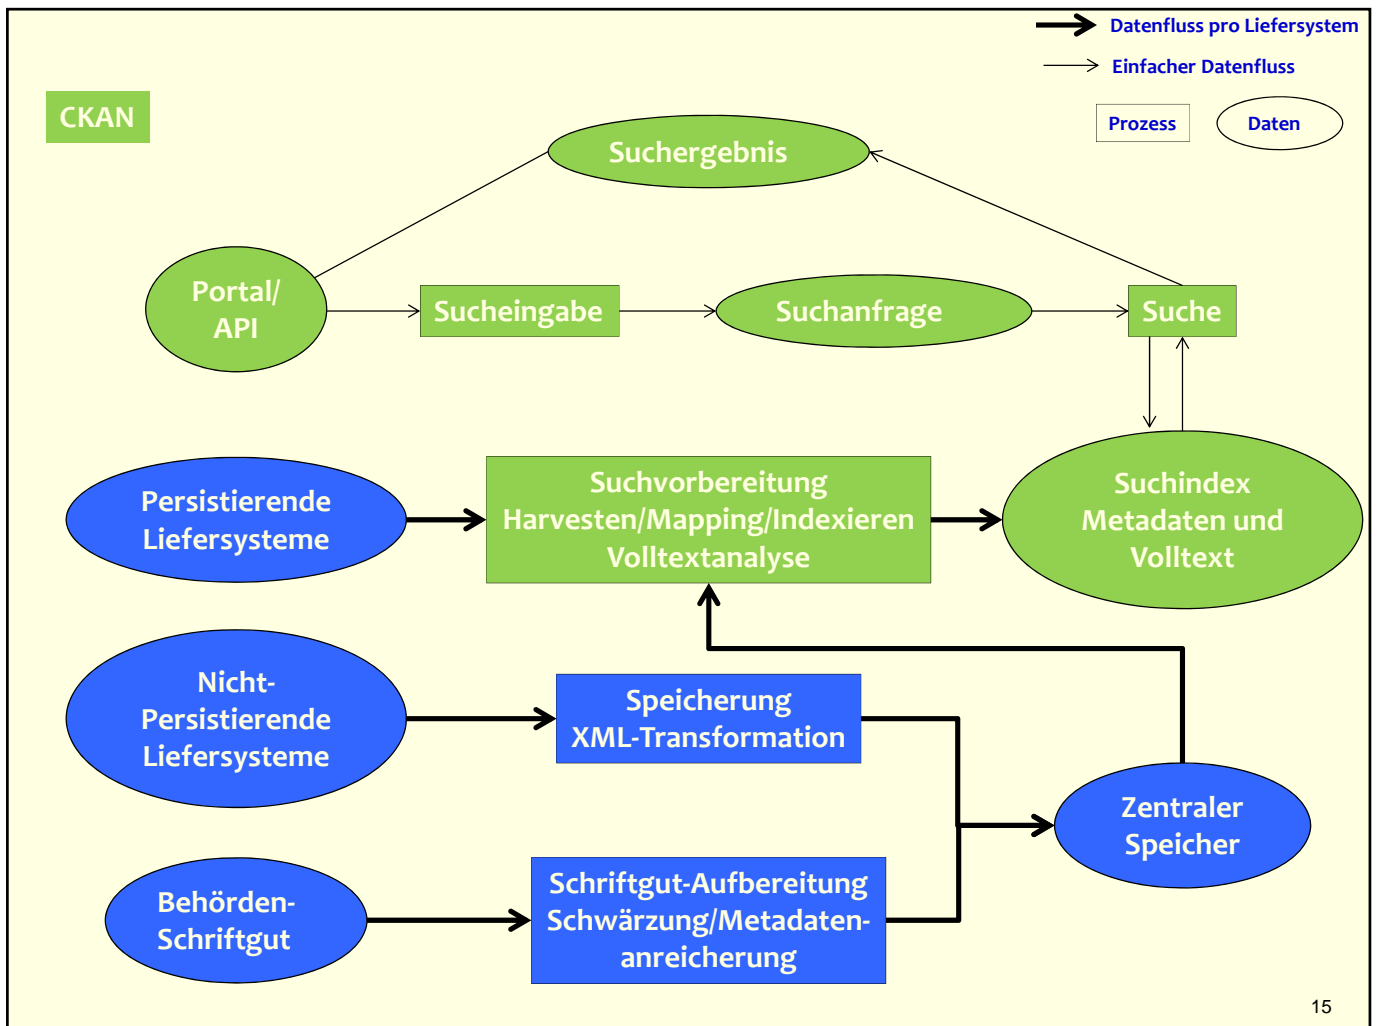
Datenfluss pro Liefersystem

Einfacher Datenfluss

Prozess

Daten

CKAN

Suchergebnis

Portal/ API

Sucheingabe

Suchanfrage

Suche

Persistierende Liefersysteme

Suchvorbereitung Harvesten/Mapping/Indexieren Volltextanalyse

Suchindex Metadaten und Volltext

Nicht-Persistierende Liefersysteme

Speicherung XML-Transformation

Zentraler Speicher

Behörden-Schriftgut

Schriftgut-Aufbereitung Schwärzung/Metadatenanreicherung

15